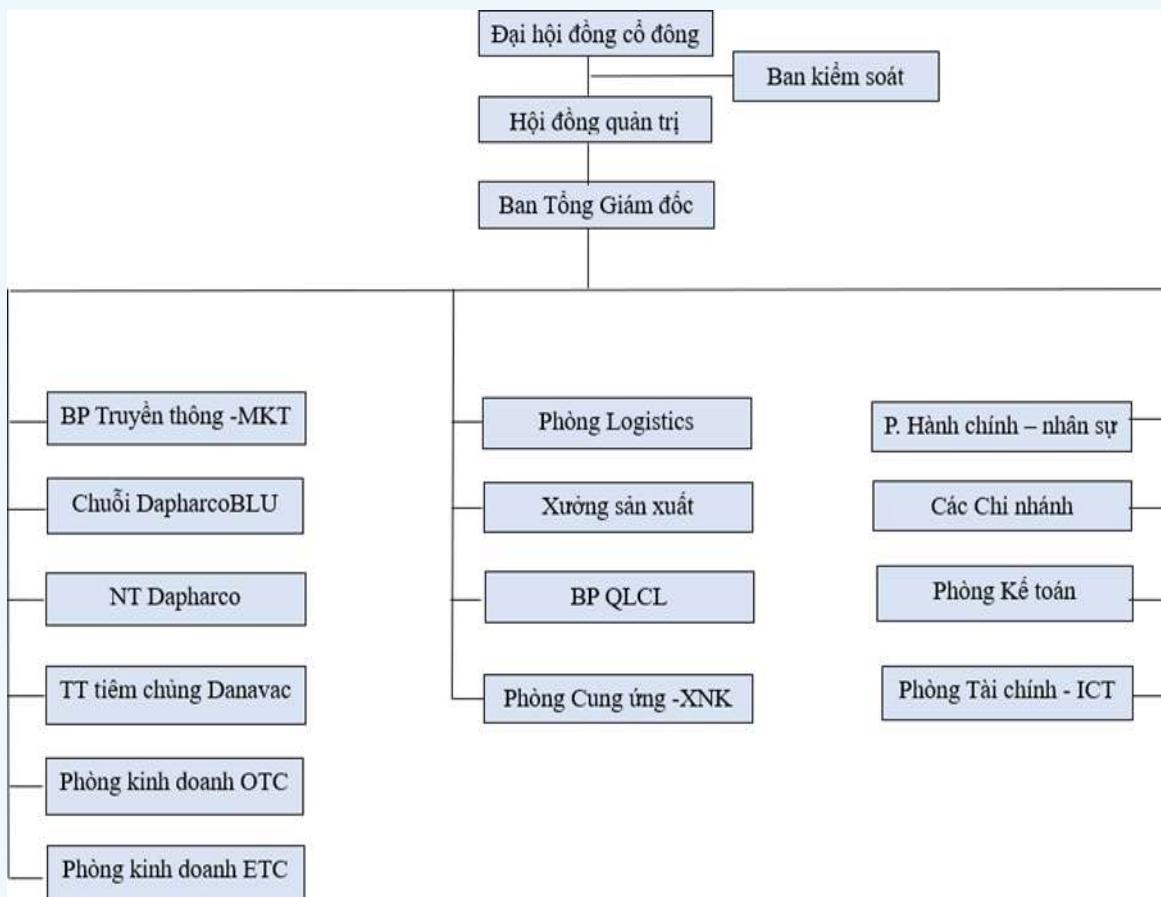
Đại hội đồng cổ đông

Ban kiểm soát

Hội đồng quản trị

Ban Tổng Giám đốc

BP Truyền thông -MKT

Chuỗi DapharcoBLU

NT Dapharco

TT tiêm chủng Danavac

Phòng kinh doanh OTC

Phòng kinh doanh ETC

Phòng Logistics

Xưởng sản xuất

BP QLCL

Phòng Cung ứng -XNK

P. Hành chính – nhân sự

Các Chi nhánh

Phòng Kế toán

Phòng Tài chính - ICT